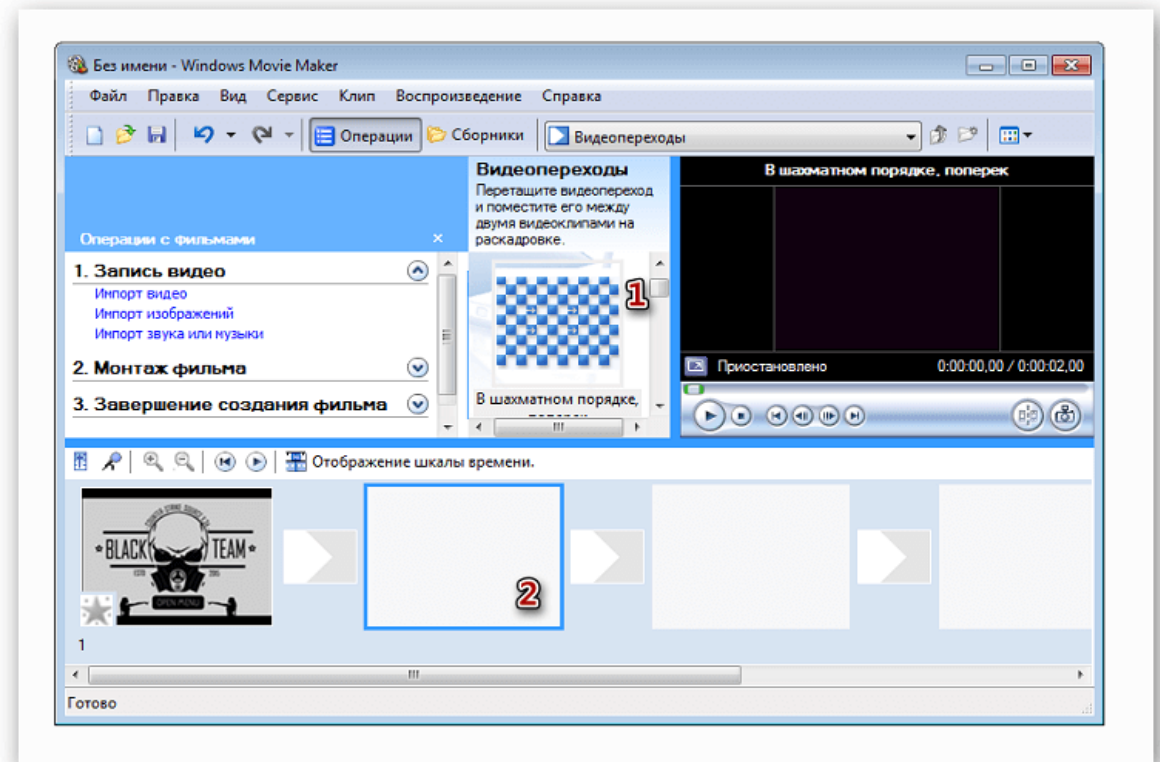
Без имени - Windows Movie Maker

Файл Правка Вид Сервис Клип Воспроизведение Справка

Операции Сборники Видеопереходы

Операции с фильмами ×

1. Запись видео
Импорт видео
Импорт изображений
Импорт звука или музыки

2. Монтаж фильма

3. Завершение создания фильма

Видеопереходы
Перетащите видеопереход и поместите его между двумя видеоклипами на раскадровке.

1

В шахматном порядке, поперек

В шахматном порядке, поперек

Приостановлено 0:00:00,00 / 0:00:02,00

Отображение шкалы времени.

BLACK TEAM

2

1

Готово